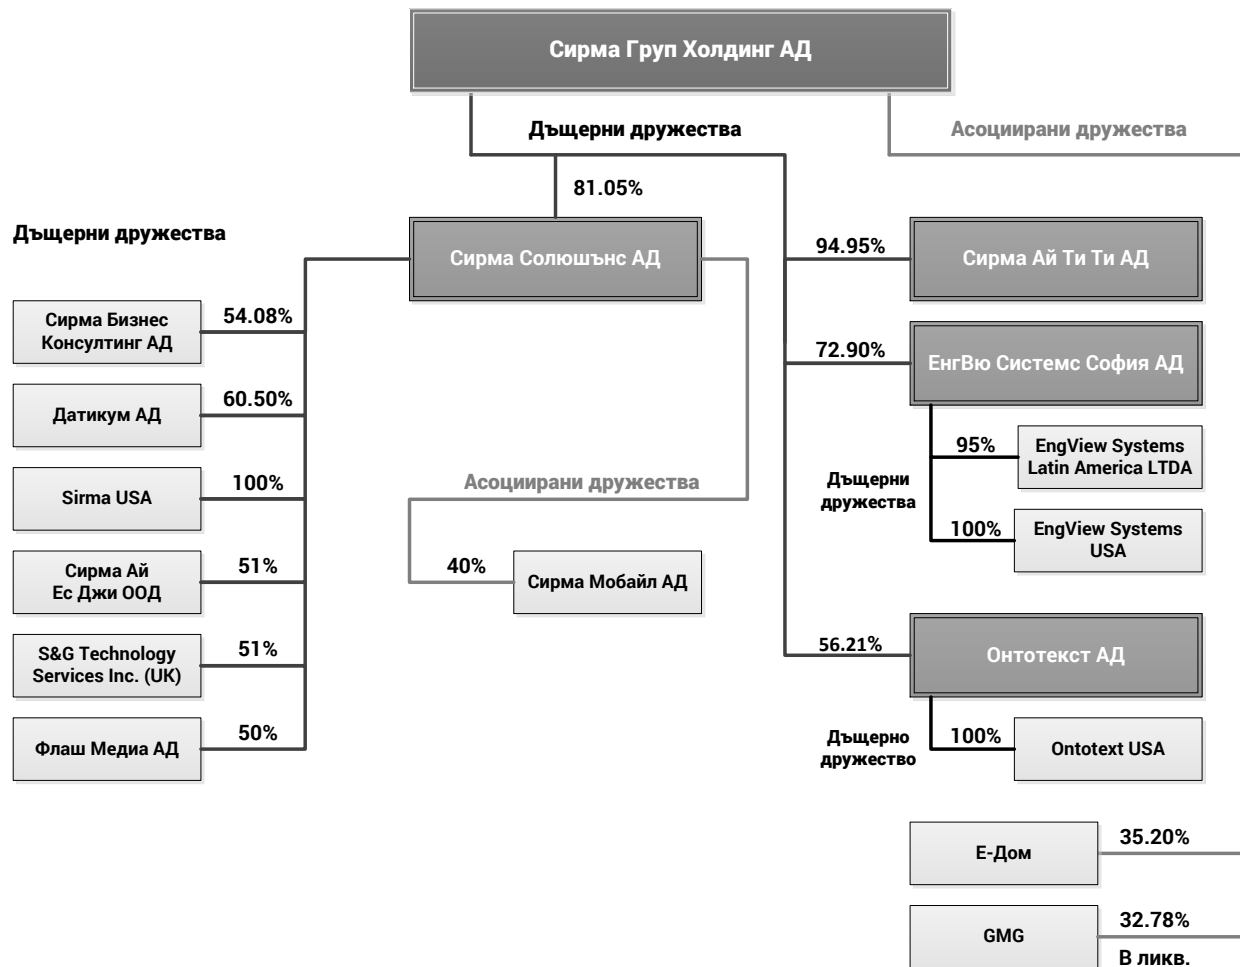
Сирма Груп Холдинг АД

Дъщерни дружества

Асоциирани дружества

81.05%

Дъщерни дружества

Сирма Солюшънс АД

94.95%

Сирма Ай Ти Ти АД

Сирма Бизнес Консултинг АД

54.08%

72.90%

ЕнгВю Системс София АД

Датикум АД

60.50%

95%

EngView Systems Latin America LTDA

Sirma USA

100%

Асоциирани дружества

Дъщерни дружества

100%

EngView Systems USA

Сирма Ай Ес Джи ООД

51%

40%

Сирма Мобайл АД

S&G Technology Services Inc. (UK)

51%

56.21%

Онтотекст АД

Флаш Медиа АД

50%

Дъщерно дружество

100%

Ontotext USA

Е-Дом

35.20%

GMG

32.78%

В ликв.